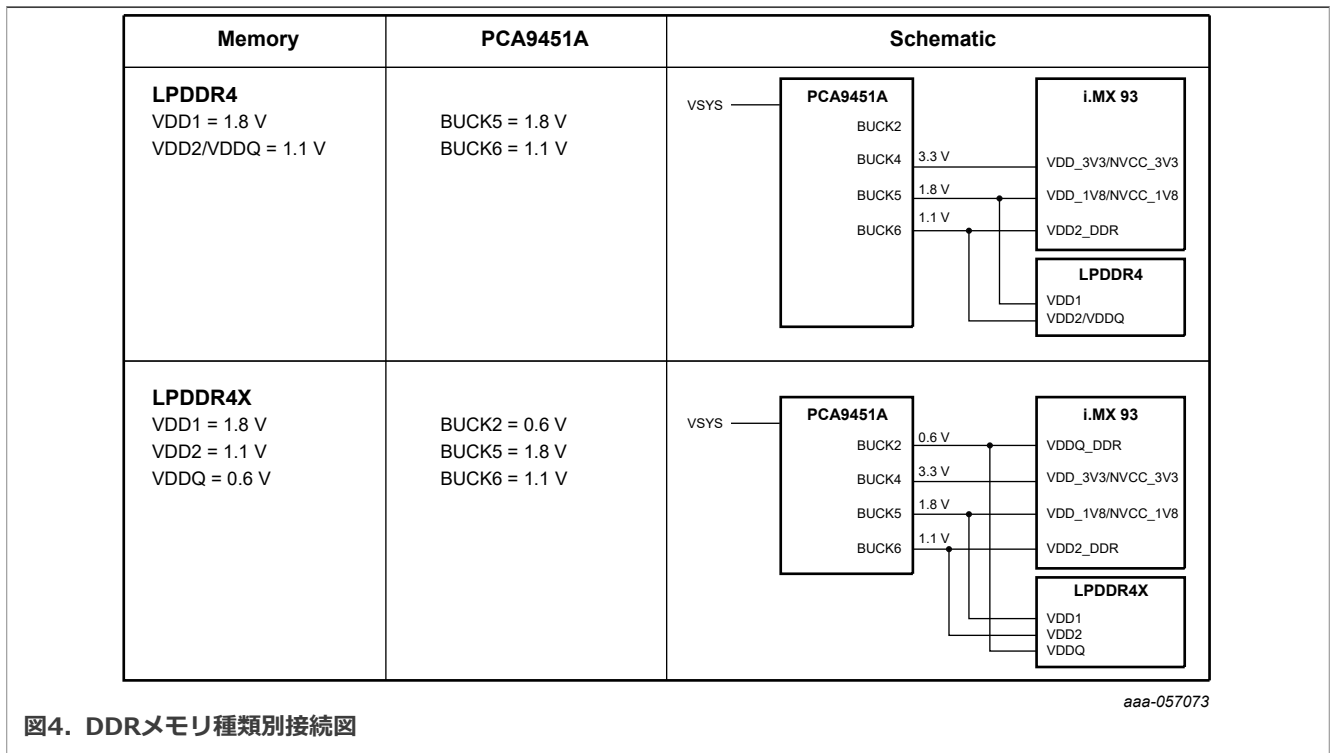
| Memory | PCA9451A | Schematic |
|---|---|---|
| **LPDDR4**<br>VDD1 = 1.8 V<br>VDD2/VDDQ = 1.1 V | BUCK5 = 1.8 V<br>BUCK6 = 1.1 V | VSYS<br>PCA9451A<br>BUCK2<br>BUCK4 3.3 V<br>BUCK5 1.8 V<br>BUCK6 1.1 V<br>i.MX 93<br>VDD_3V3/NVCC_3V3<br>VDD_1V8/NVCC_1V8<br>VDD2_DDR<br>LPDDR4<br>VDD1<br>VDD2/VDDQ |
| **LPDDR4X**<br>VDD1 = 1.8 V<br>VDD2 = 1.1 V<br>VDDQ = 0.6 V | BUCK2 = 0.6 V<br>BUCK5 = 1.8 V<br>BUCK6 = 1.1 V | VSYS<br>PCA9451A<br>BUCK2 0.6 V<br>BUCK4 3.3 V<br>BUCK5 1.8 V<br>BUCK6 1.1 V<br>i.MX 93<br>VDDQ_DDR<br>VDD_3V3/NVCC_3V3<br>VDD_1V8/NVCC_1V8<br>VDD2_DDR<br>LPDDR4X<br>VDD1<br>VDD2<br>VDDQ |

aaa-057073

**図4. DDRメモリ種類別接続図**